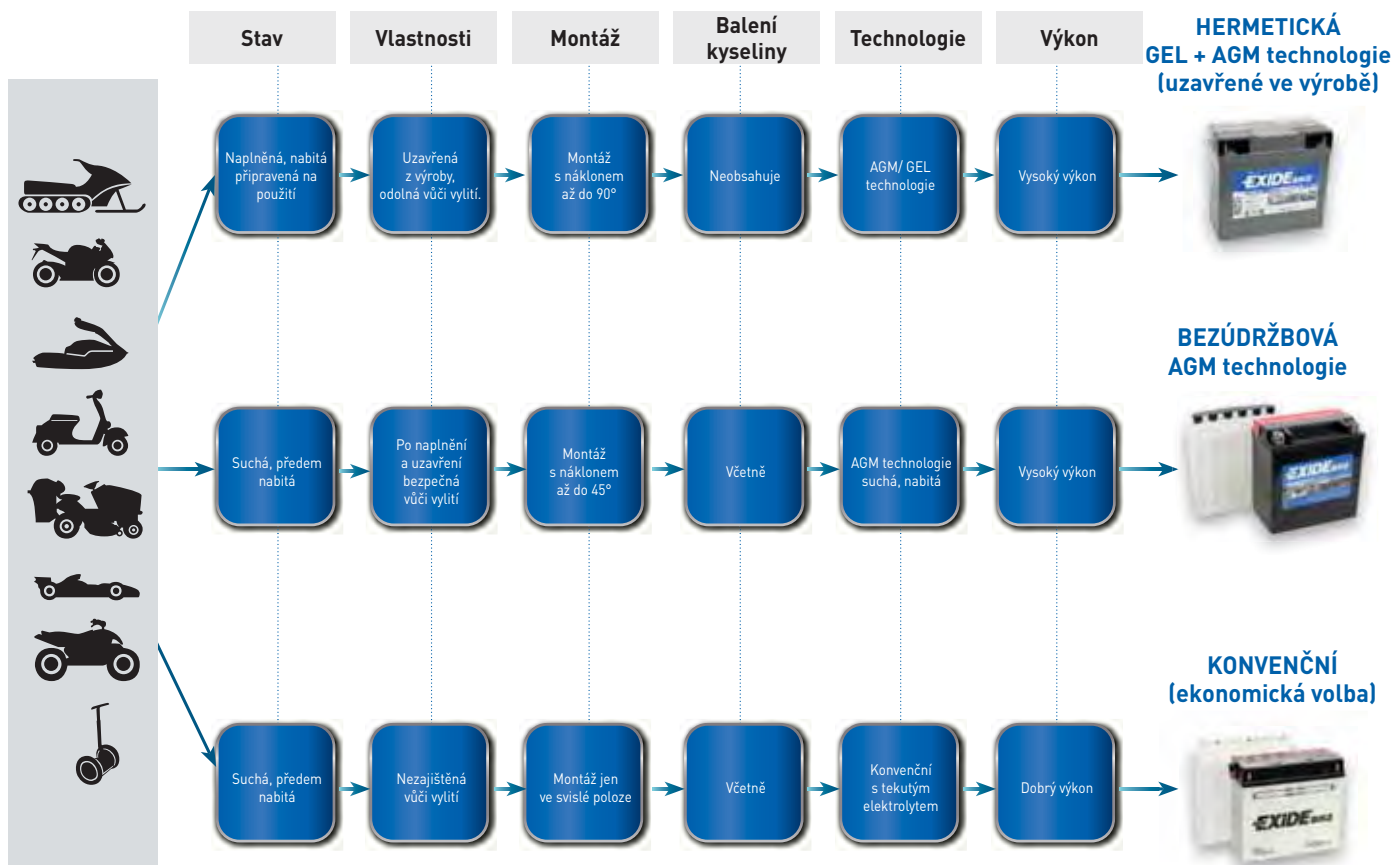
Stav | Vlastnosti | Montáž | Balení kyseliny | Technologie | Výkon

HERMETICKÁ GEL + AGM technologie (uzavřené ve výrobě)

Naplněná, nabitá připravená na použití

Uzavřená z výroby, odolná vůči vylití.

Montáž s náklonem až do 90°

Neobsahuje

AGM/ GEL technologie

Vysoký výkon

EXIDE

BEZÚDRŽBOVÁ AGM technologie

Suchá, předem nabitá

Po naplnění a uzavření bezpečná vůči vylití

Montáž s náklonem až do 45°

Včetně

AGM technologie suchá, nabitá

Vysoký výkon

EXIDE

KONVENČNÍ (ekonomická volba)

Suchá, předem nabitá

Nezajištěná vůči vylití

Montáž jen ve svislé poloze

Včetně

Konvenční s tekutým elektrolytem

Dobrý výkon

EXIDE